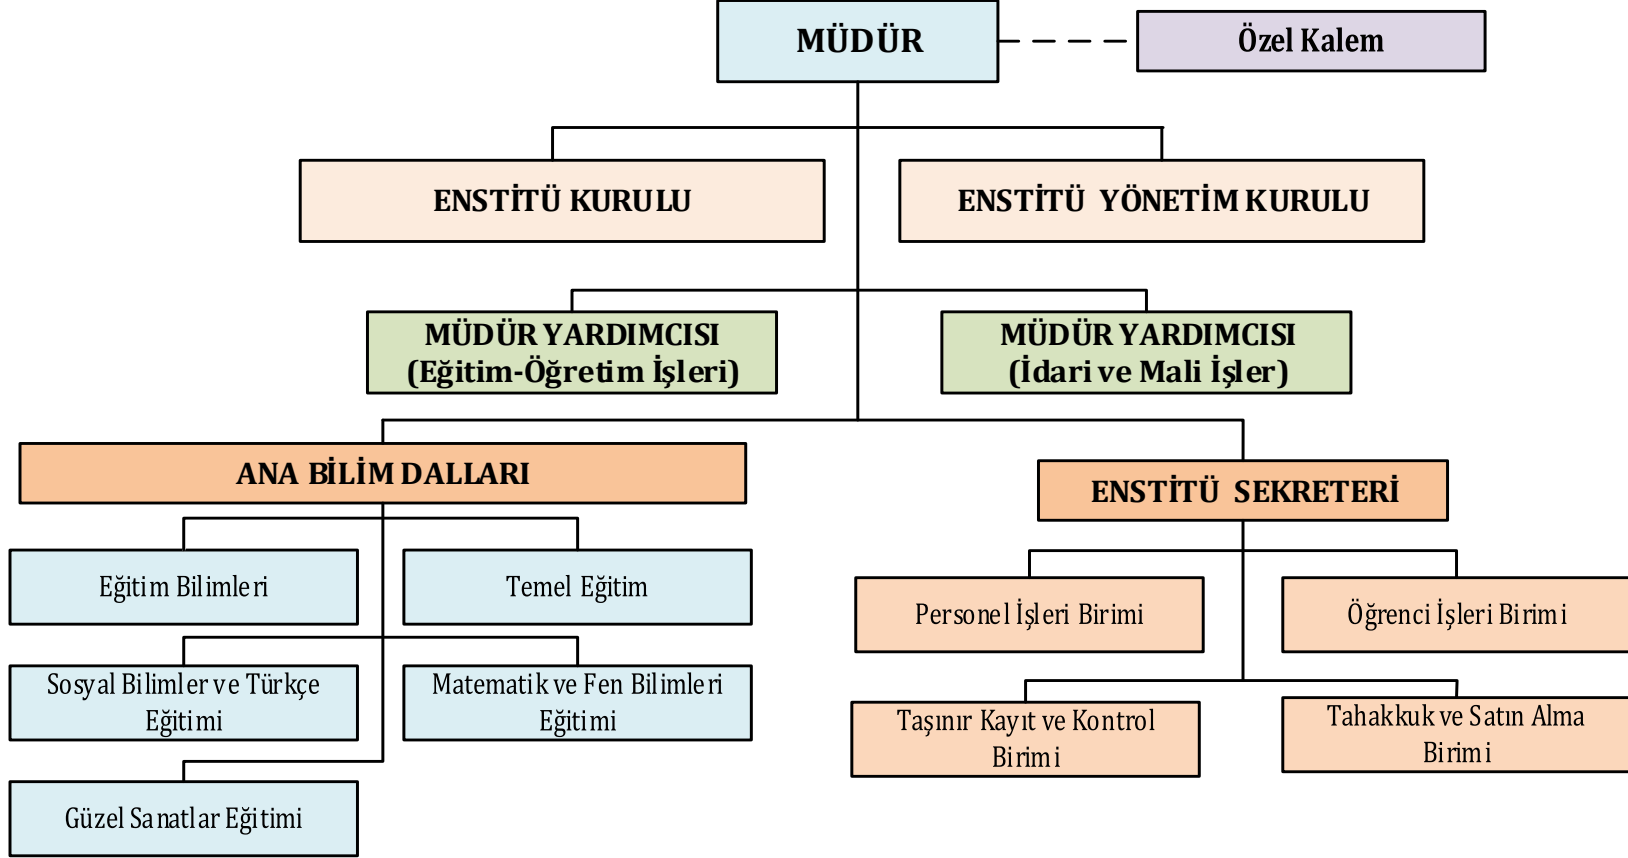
MÜDÜR

Özel Kalem

ENSTİTÜ KURULU

ENSTİTÜ YÖNETİM KURULU

MÜDÜR YARDIMCISI (Eğitim-Öğretim İşleri)

MÜDÜR YARDIMCISI (İdari ve Mali İşler)

ANA BİLİM DALLARI

ENSTİTÜ SEKRETERİ

Eğitim Bilimleri

Temel Eğitim

Sosyal Bilimler ve Türkçe Eğitimi

Matematik ve Fen Bilimleri Eğitimi

Güzel Sanatlar Eğitimi

Personel İşleri Birimi

Öğrenci İşleri Birimi

Taşınır Kayıt ve Kontrol Birimi

Tahakkuk ve Satın Alma Birimi